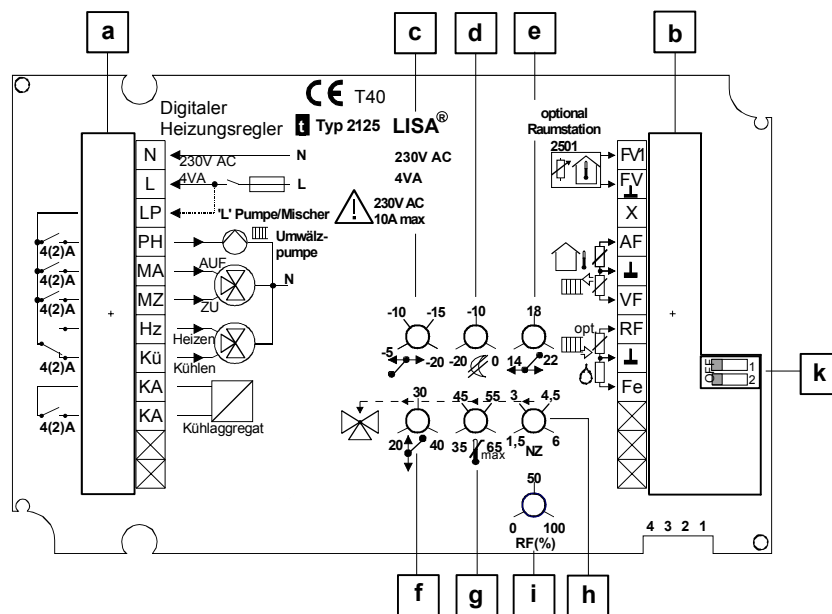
a
c
d
e
b
CE T40
Digitaler Heizungsregler
t Typ 2125 LISA®
230V AC
4VA
optional Raumstation 2501
FV1
FV
X
AF
VF
RF
Fe
N
L
LP
PH
MA
MZ
Hz
Kü
KA
KA
230V AC 4VA
N
L
'L' Pumpe/Mischer
230V AC 10A max
Umwälzpumpe
AUF
ZU
N
Heizen
Kühlen
Kühlaggregat
4(2)A
4(2)A
4(2)A
4(2)A
4(2)A
-10
-15
-5
-20
-10
-20
0
18
14
22
opt.
30
20
40
45
55
35
65
max
3
4,5
1,5
6
NZ
50
0
100
RF(%)
1
2
k
4 3 2 1
f
g
i
h